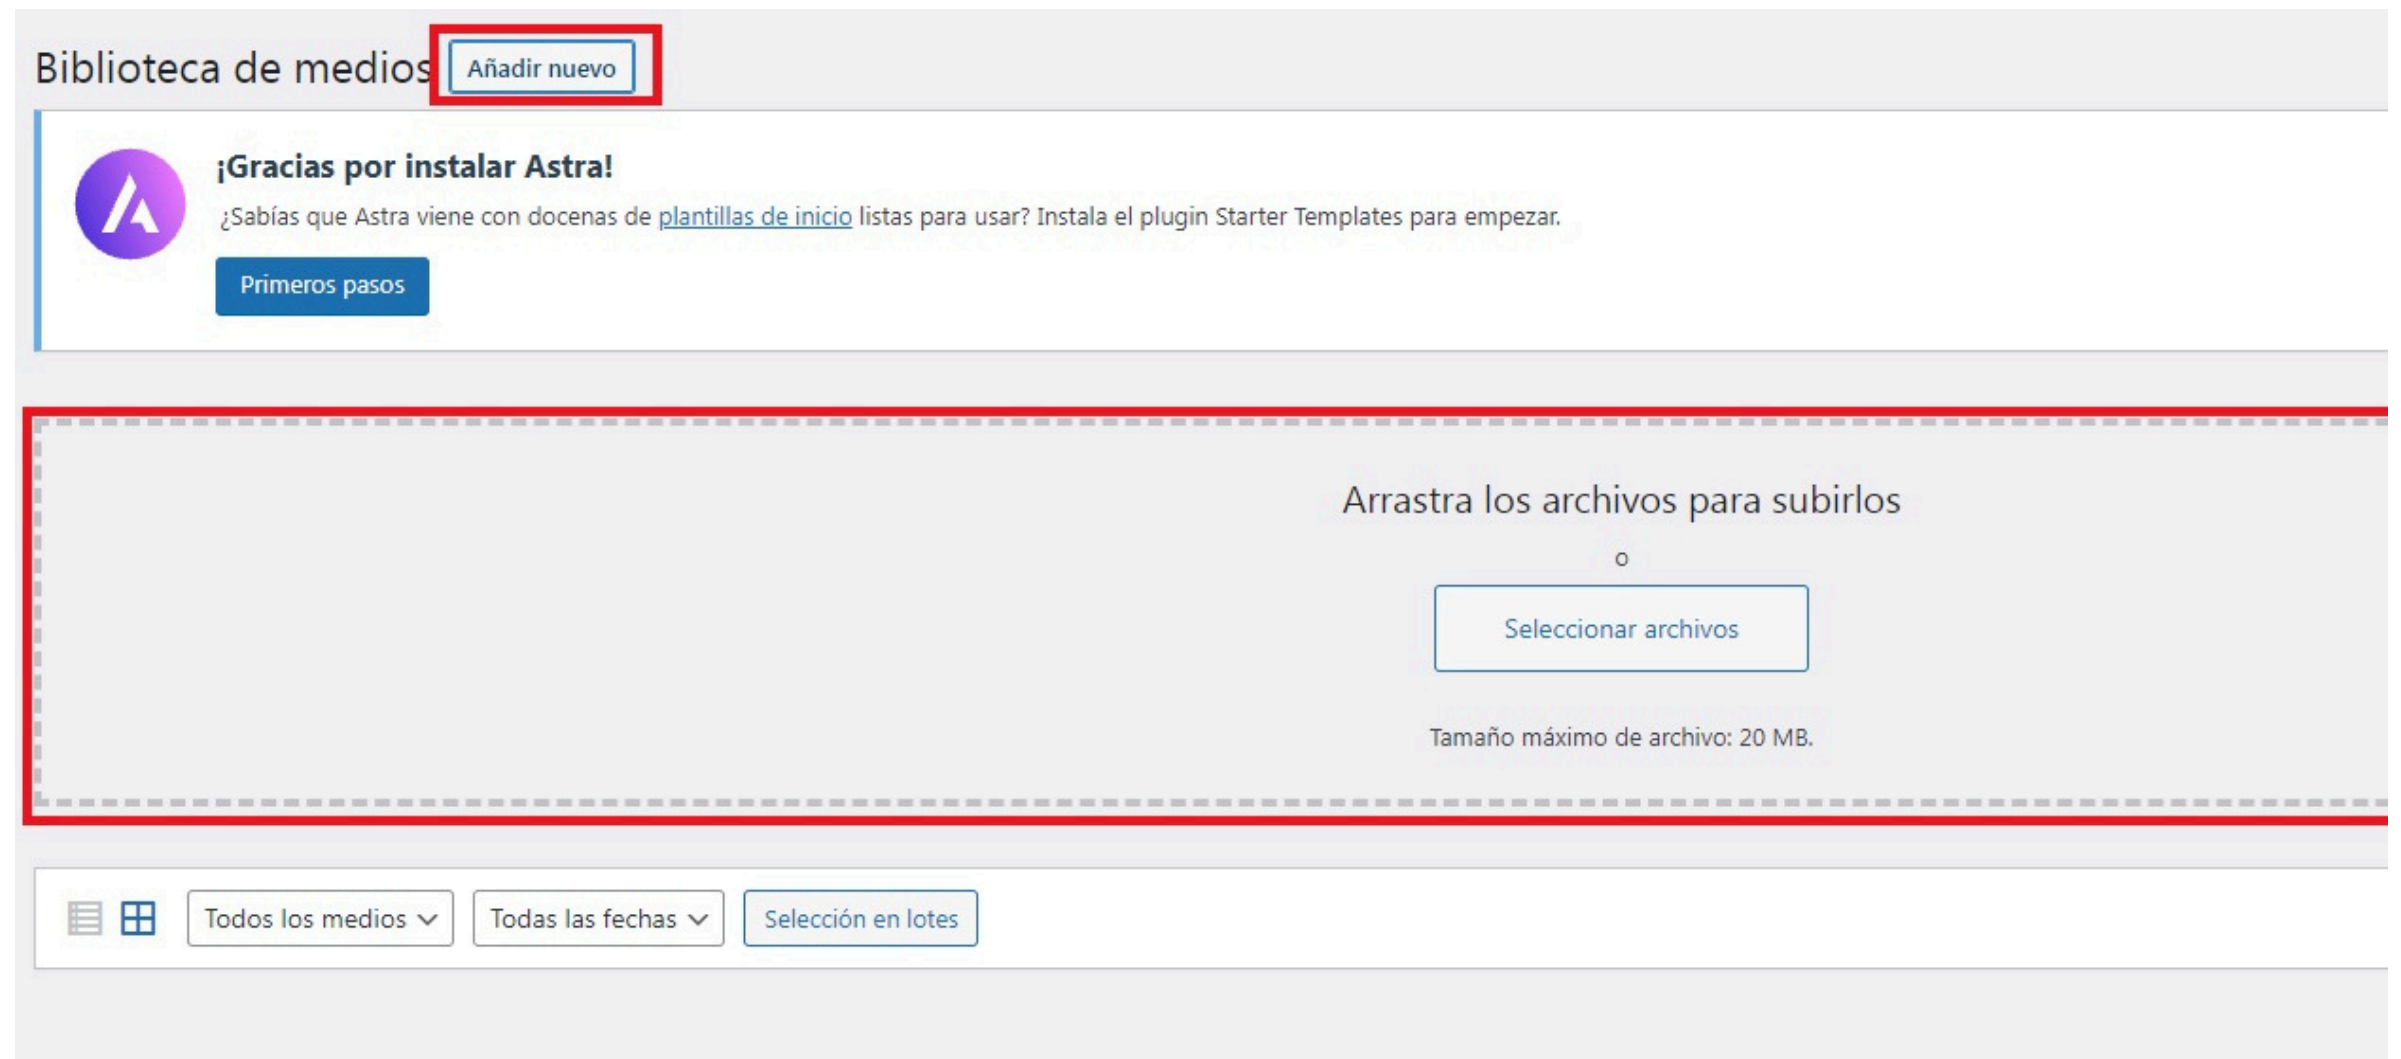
Biblioteca de medios Añadir nuevo

¡Gracias por instalar Astra!

¿Sabías que Astra viene con docenas de plantillas de inicio listas para usar? Instala el plugin Starter Templates para empezar.

Primeros pasos

Arrastra los archivos para subirlos

o

Seleccionar archivos

Tamaño máximo de archivo: 20 MB.

Todos los medios

Todas las fechas

Selección en lotes